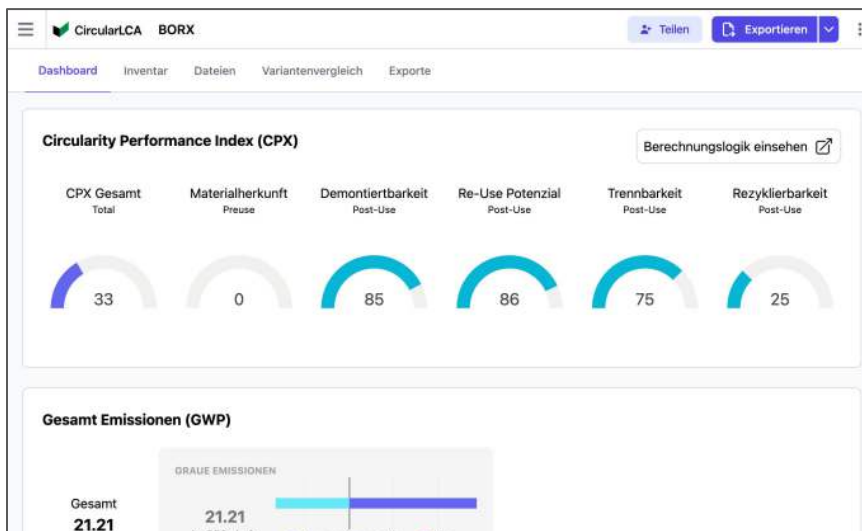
CircularLCA BORX

Teilen

Exportieren

Dashboard Inventar Dateien Variantenvergleich Exporte

Circularity Performance Index (CPX)

Berechnungslogik einsehen

CPX Gesamt
Total
33

Materialherkunft
Preuse
0

Demontiertbarkeit
Post-Use
85

Re-Use Potenzial
Post-Use
86

Trennbarkeit
Post-Use
75

Rezyklierbarkeit
Post-Use
25

Gesamt Emissionen (GWP)

GRAUE EMISSIONEN

Gesamt
21.21

21.21